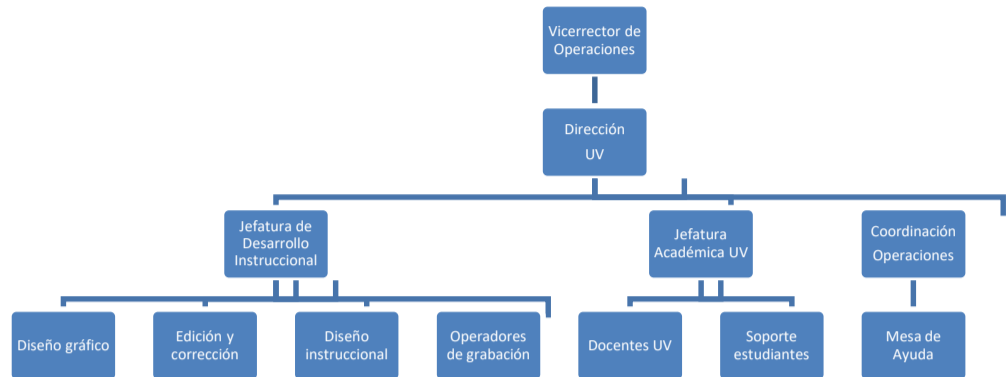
Vicerrector de Operaciones

Dirección UV

Jefatura de Desarrollo Instruccional

Jefatura Académica UV

Coordinación Operaciones

Diseño gráfico

Edición y corrección

Diseño instruccional

Operadores de grabación

Docentes UV

Soporte estudiantes

Mesa de Ayuda